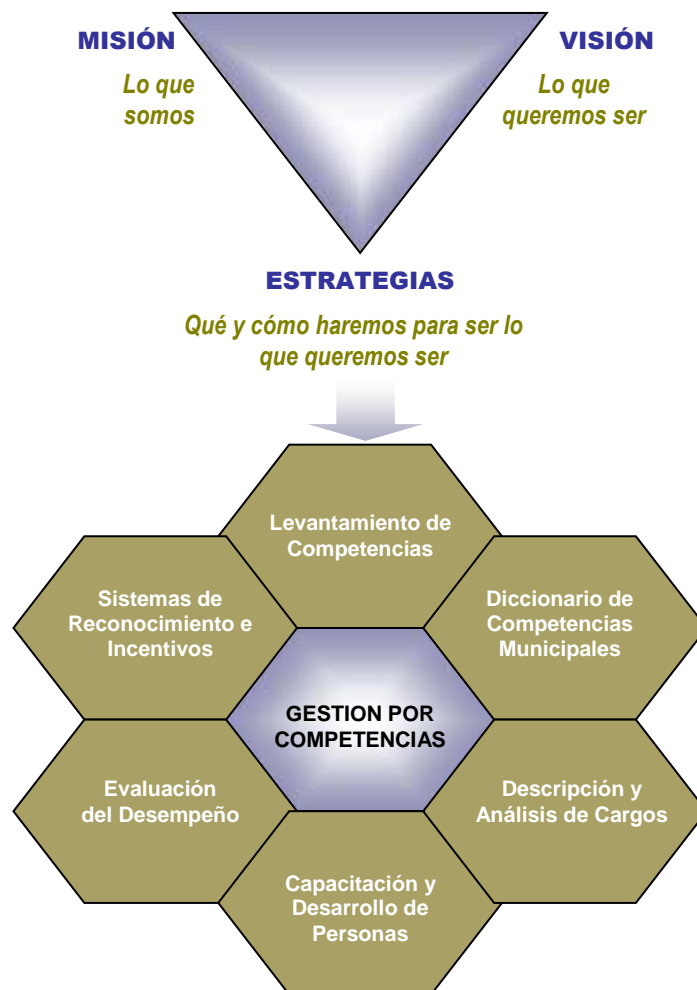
MISIÓN

Lo que somos

VISIÓN

Lo que queremos ser

ESTRATEGIAS

Qué y cómo haremos para ser lo que queremos ser

Levantamiento de Competencias

Sistemas de Reconocimiento e Incentivos

Diccionario de Competencias Municipales

GESTION POR COMPETENCIAS

Evaluación del Desempeño

Descripción y Análisis de Cargos

Capacitación y Desarrollo de Personas